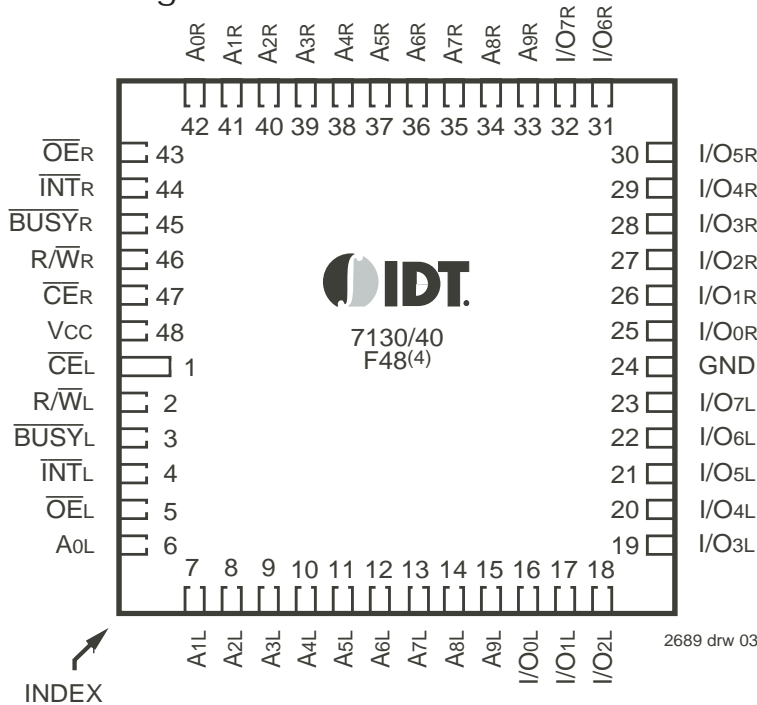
A0R A1R A2R A3R A4R A5R A6R A7R A8R A9R I/O7R I/O6R

42 41 40 39 38 37 36 35 34 33 32 31

$\overline{OE}$R 43
$\overline{INT}$R 44
$\overline{BUSY}$R 45
R/$\overline{W}$R 46
$\overline{CE}$R 47
Vcc 48
$\overline{CE}$L 1
R/$\overline{W}$L 2
$\overline{BUSY}$L 3
$\overline{INT}$L 4
$\overline{OE}$L 5
A0L 6

30 I/O5R
29 I/O4R
28 I/O3R
27 I/O2R
26 I/O1R
25 I/O0R
24 GND
23 I/O7L
22 I/O6L
21 I/O5L
20 I/O4L
19 I/O3L

IDT.
7130/40
F48$^{(4)}$

7 8 9 10 11 12 13 14 15 16 17 18

A1L A2L A3L A4L A5L A6L A7L A8L A9L I/O0L I/O1L I/O2L

2689 drw 03

INDEX